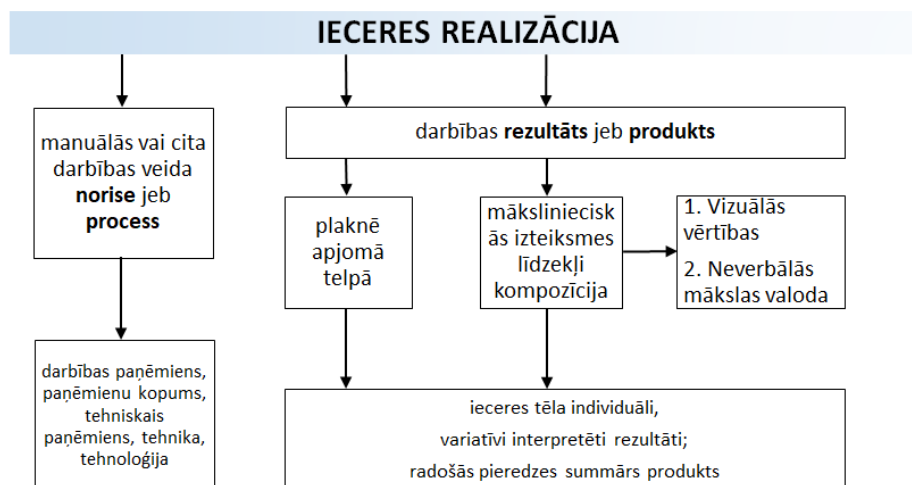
IECERES REALIZĀCIJA

manuālās vai cita darbības veida **norise** jeb **process**

darbības **rezultāts** jeb **produkts**

plaknē apjomā telpā

mākslinieciskās izteiksmes līdzekļi kompozīcija

1. Vizuālās vērtības
2. Neverbālās mākslas valoda

darbības paņēmiens, paņēmienu kopums, tehniskais paņēmiens, tehnika, tehnoloģija

ieceres tēla individuāli, variatīvi interpretēti rezultāti; radošās pieredzes summārs produkts